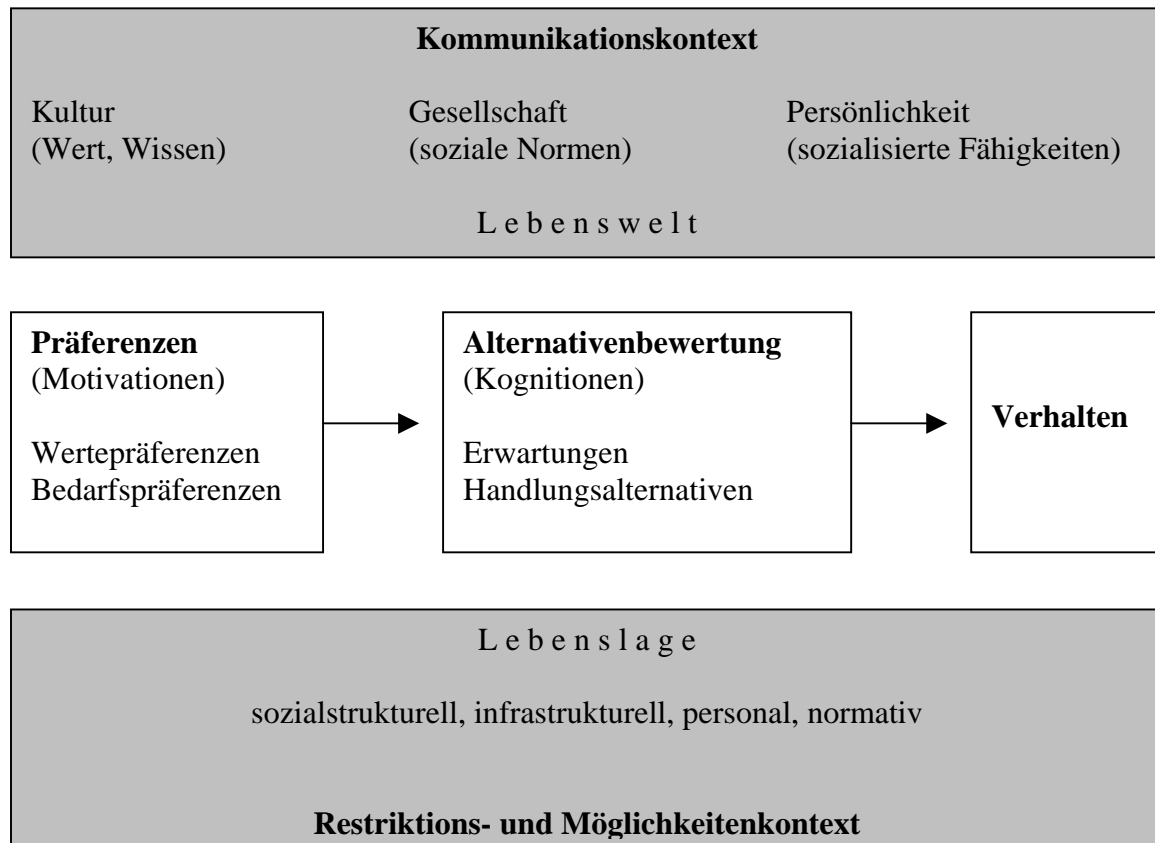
Kommunikationskontext

Kultur
(Wert, Wissen)

Gesellschaft
(soziale Normen)

Persönlichkeit
(sozialisierte Fähigkeiten)

L e b e n s w e l t

Präferenzen
(Motivationen)

Wertepräferenzen
Bedarfspräferenzen

Alternativenbewertung
(Kognitionen)

Erwartungen
Handlungsalternativen

Verhalten

L e b e n s l a g e

sozialstrukturell, infrastrukturell, personal, normativ

Restriktions- und Möglichkeitenkontext